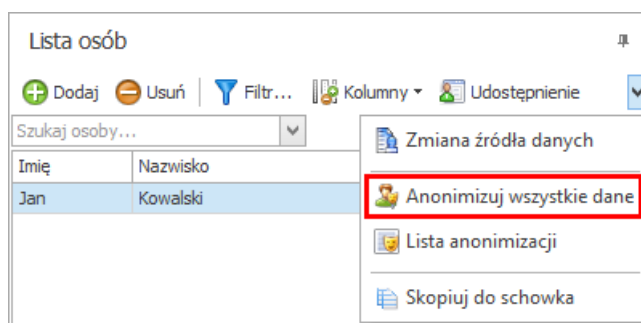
Lista osób

Dodaj Usuń Filtr... Kolumny Udostępnienie

Szukaj osoby...

| Imię | Nazwisko |
|---|---|
| Jan | Kowalski |

Zmiana źródła danych

Anonimizuj wszystkie dane

Lista anonimizacji

Skopiuj do schowka